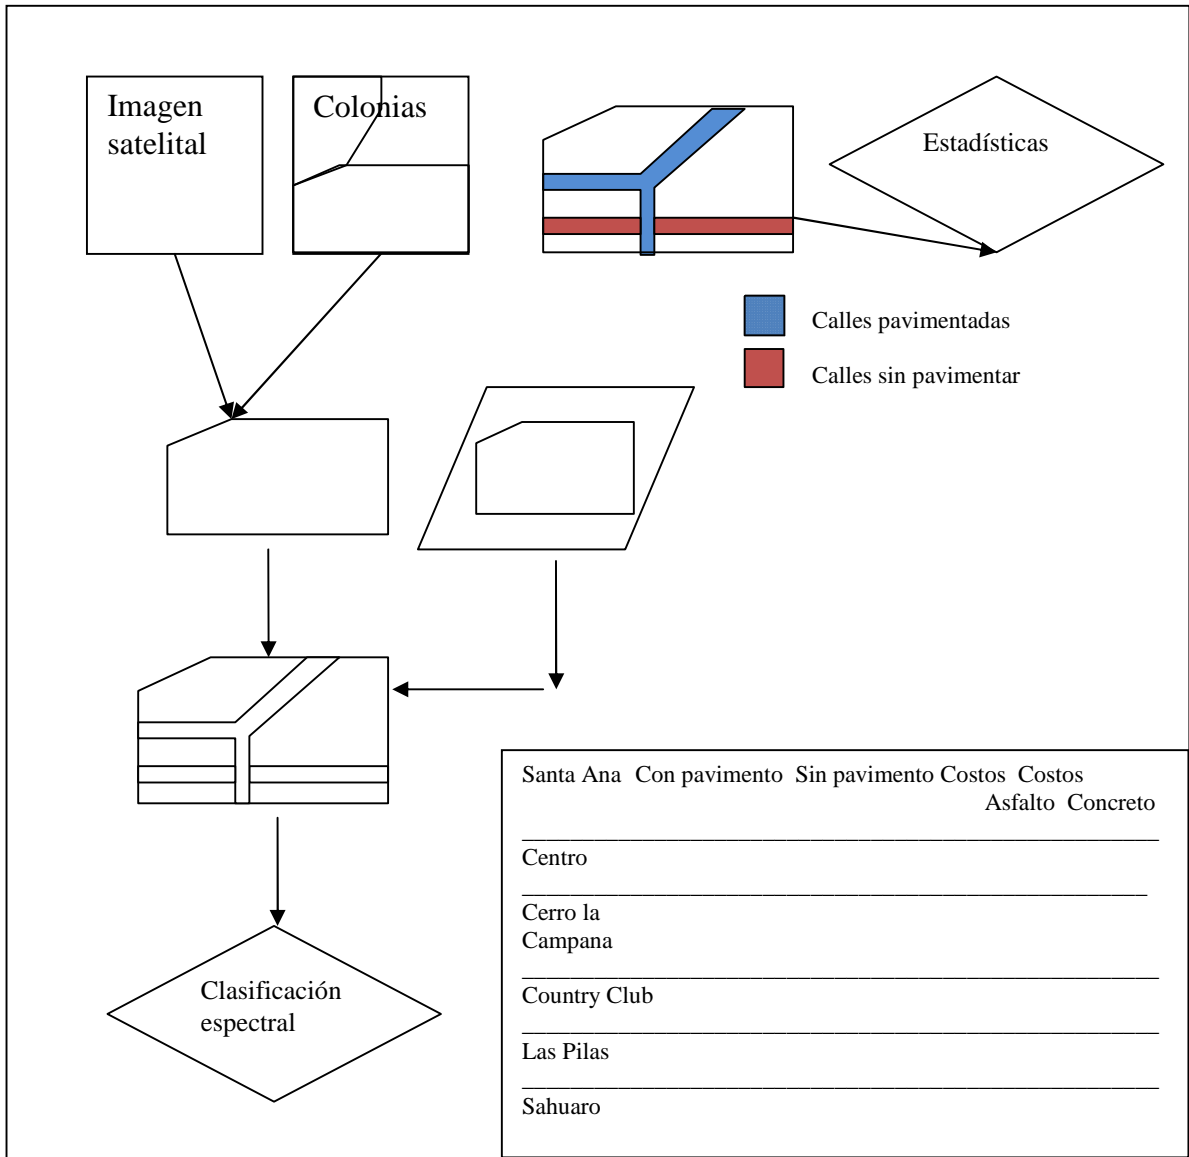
Imagen satelital

Colonias

Estadísticas

Calles pavimentadas

Calles sin pavimentar

Clasificación espectral

Santa Ana Con pavimento Sin pavimento Costos Asfalto Costos Concreto

Centro

Cerro la Campana

Country Club

Las Pilas

Sahuaro